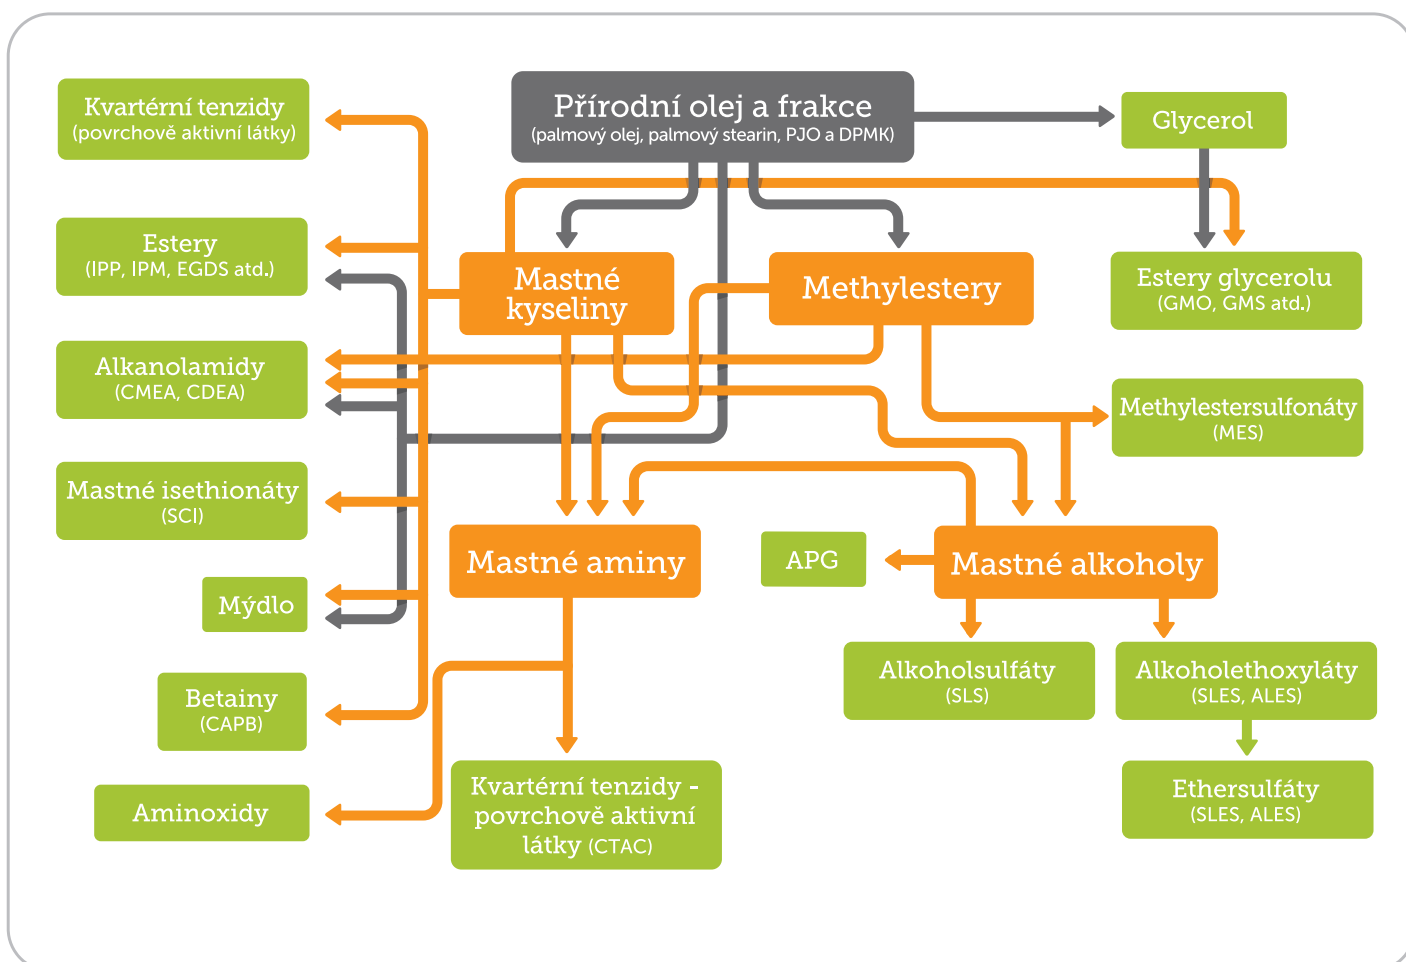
Přírodní olej a frakce
(palmový olej, palmový stearin, PJO a DPMK)

Glycerol

Kvartérní tenzidy
(povrchově aktivní látky)

Estery
(IPP, IPM, EGDS atd.)

Mastné kyseliny

Methylestery

Estery glycerolu
(GMO, GMS atd.)

Alkanolamidy
(CMEA, CDEA)

Methylestersulfonáty
(MES)

Mastné isethionáty
(SCI)

Mastné aminy

APG

Mastné alkoholy

Mýdlo

Alkoholsulfáty
(SLS)

Alkoholethoxyláty
(SLES, ALES)

Betainy
(CAPB)

Aminoxidy

Kvartérní tenzidy - povrchově aktivní látky (CTAC)

Ethersulfáty
(SLES, ALES)